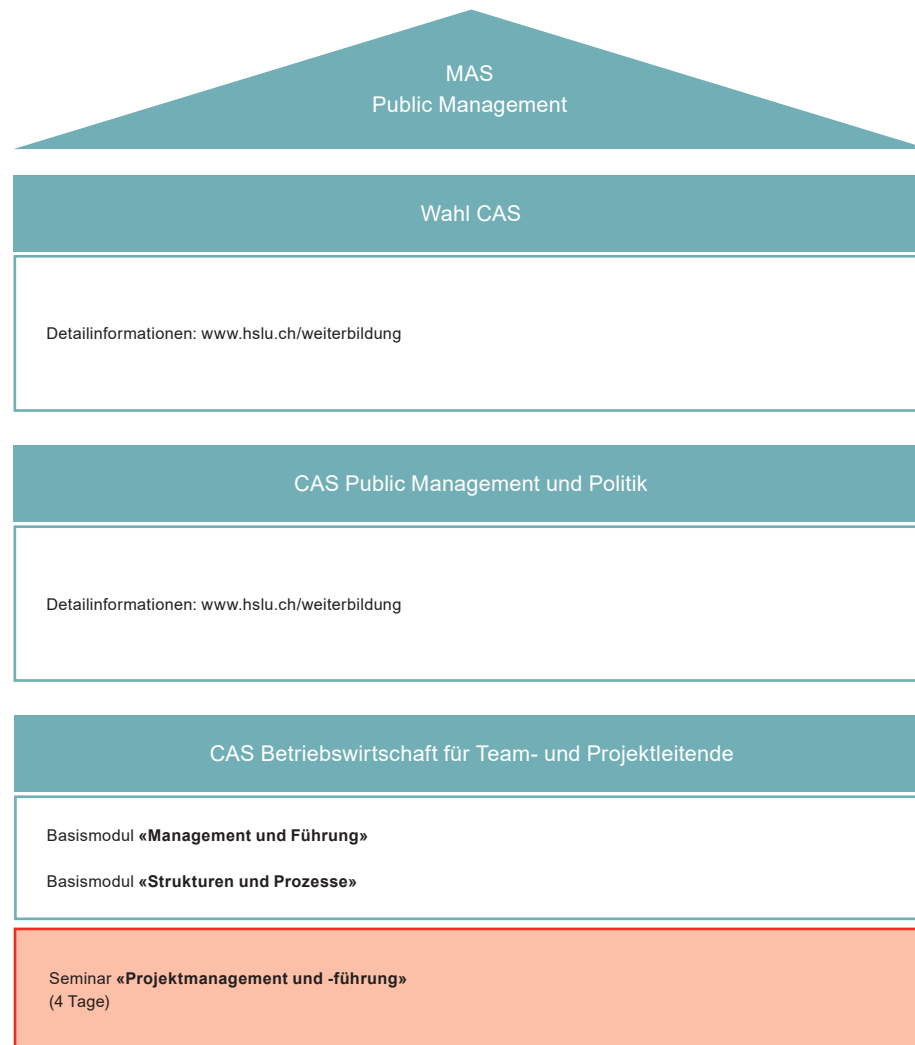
MAS
Public Management

Wahl CAS

Detailinformationen: www.hslu.ch/weiterbildung

CAS Public Management und Politik

Detailinformationen: www.hslu.ch/weiterbildung

CAS Betriebswirtschaft für Team- und Projektleitende

Basismodul **«Management und Führung»**

Basismodul **«Strukturen und Prozesse»**

Seminar **«Projektmanagement und -führung»**
(4 Tage)